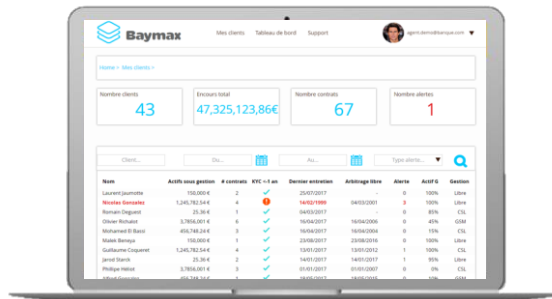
Baymax

Mes clients Tableau de bord Support

agent.demo@baryus.com

Home > Mes clients >

Nombre clients
43

Encours total
47,325,123,86€

Nombre contrats
67

Nombre alertes
1

Client... Du... Au... Type alerte...

| Nom | Actifs sous gestion | # contrats | KYC < 1 an | Dernier entretien | Arbitrage libre | Alerte | Actif G | Gestion |
|---|---|---|---|---|---|---|---|---|
| Laurent Jaumotte | 150,000 € | 2 | | 25/07/2017 | - | 0 | 100% | Libre |
| Nicolas Gonzalez | 1,245,782.54 € | 4 | ! | 14/02/1999 | 04/03/2001 | 3 | 100% | Libre |
| Romain Deguest | 25.36 € | 1 | | 04/03/2017 | - | 0 | 85% | CSL |
| Olivier Richalot | 3,7856,001 € | 6 | | 16/04/2017 | 16/04/2017 | 0 | 25% | GSM |
| Mohamed El Bassi | 455,746.24 € | 2 | | 16/04/2017 | 23/06/2016 | 0 | 100% | Libre |
| Malek Benaya | 150,000 € | 1 | | 23/08/2017 | 23/08/2016 | 0 | 100% | Libre |
| Guillaume Coqueret | 1,245,782.54 € | 2 | | 16/04/2017 | 04/03/2017 | 0 | 100% | Libre |
| Jared Starck | 25.36 € | 2 | | 14/07/2017 | 14/07/2017 | 0 | 100% | CSL |
| Phillipe Hillet | 3,7856,001 € | 2 | | 01/07/2017 | 01/07/2007 | 0 | 100% | GSM |
| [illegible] | 455,746.24 € | 2 | | 16/04/2017 | 23/06/2016 | 0 | 100% | Libre |